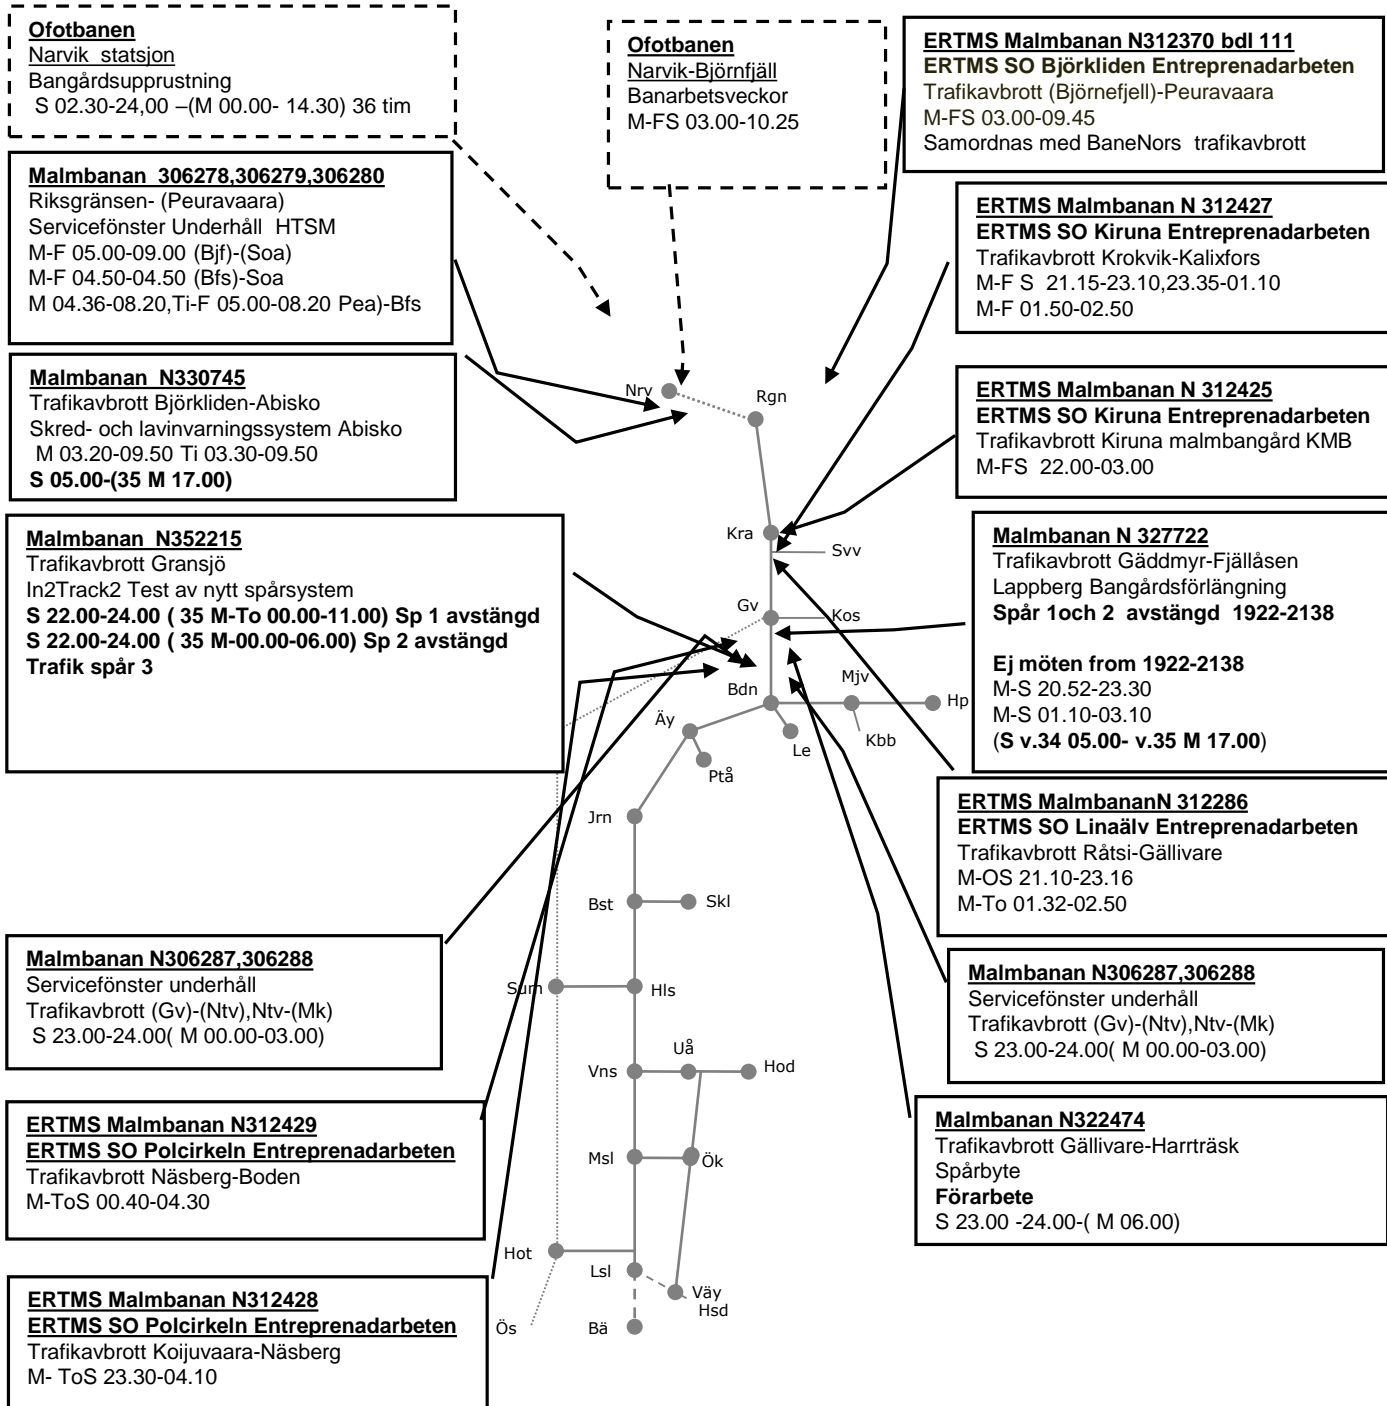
Ofotbanen
Narvik statsjon
Bangårdsupprustning
S 02.30-24,00 –(M 00.00- 14.30) 36 tim

Ofotbanen
Narvik-Björnfjäll
Banarbetsveckor
M-FS 03.00-10.25

ERTMS Malmbanan N312370 bdl 111
ERTMS SO Björkliden Entreprenadarbeten
Trafikavbrott (Björnefjell)-Peuravaara
M-FS 03.00-09.45
Samordnas med BaneNors trafikavbrott

Malmbanan 306278,306279,306280
Riksgränsen- (Peuravaara)
Servicefönster Underhåll HTSM
M-F 05.00-09.00 (Bjf)-(Soa)
M-F 04.50-04.50 (Bfs)-Soa
M 04.36-08.20,Ti-F 05.00-08.20 Pea)-Bfs

ERTMS Malmbanan N 312427
ERTMS SO Kiruna Entreprenadarbeten
Trafikavbrott Krokvik-Kalixfors
M-F S 21.15-23.10,23.35-01.10
M-F 01.50-02.50

Malmbanan N330745
Trafikavbrott Björkliden-Abisko
Skred- och lavinvarningssystem Abisko
M 03.20-09.50 Ti 03.30-09.50
S 05.00-(35 M 17.00)

ERTMS Malmbanan N 312425
ERTMS SO Kiruna Entreprenadarbeten
Trafikavbrott Kiruna malmbangård KMB
M-FS 22.00-03.00

Malmbanan N352215
Trafikavbrott Gransjö
In2Track2 Test av nytt spårsystem
S 22.00-24.00 ( 35 M-To 00.00-11.00) Sp 1 avstängd
S 22.00-24.00 ( 35 M-00.00-06.00) Sp 2 avstängd
Trafik spår 3

Malmbanan N 327722
Trafikavbrott Gäddmyr-Fjällåsen
Lappberg Bangårdsförlängning
Spår 1och 2 avstängd 1922-2138

Ej möten from 1922-2138
M-S 20.52-23.30
M-S 01.10-03.10
(S v.34 05.00- v.35 M 17.00)

Nrv
Rgn
Kra
Svv
Gv
Kos
Mjv
Bdn
Hp
Äy
Le
Kbb
Ptå
Jrn
Bst
Skl
Sum
Hls
Uå
Vns
Hod
Msl
Ök
Hot
Lsl
Väy
Hsd
Ös
Bä

ERTMS MalmbananN 312286
ERTMS SO Linaälv Entreprenadarbeten
Trafikavbrott Råtsi-Gällivare
M-OS 21.10-23.16
M-To 01.32-02.50

Malmbanan N306287,306288
Servicefönster underhåll
Trafikavbrott (Gv)-(Ntv),Ntv-(Mk)
S 23.00-24.00( M 00.00-03.00)

Malmbanan N306287,306288
Servicefönster underhåll
Trafikavbrott (Gv)-(Ntv),Ntv-(Mk)
S 23.00-24.00( M 00.00-03.00)

ERTMS Malmbanan N312429
ERTMS SO Polcirkeln Entreprenadarbeten
Trafikavbrott Näsberg-Boden
M-ToS 00.40-04.30

Malmbanan N322474
Trafikavbrott Gällivare-Harrträsk
Spårbyte
Förarbete
S 23.00 -24.00-( M 06.00)

ERTMS Malmbanan N312428
ERTMS SO Polcirkeln Entreprenadarbeten
Trafikavbrott Koijuvaara-Näsberg
M- ToS 23.30-04.10